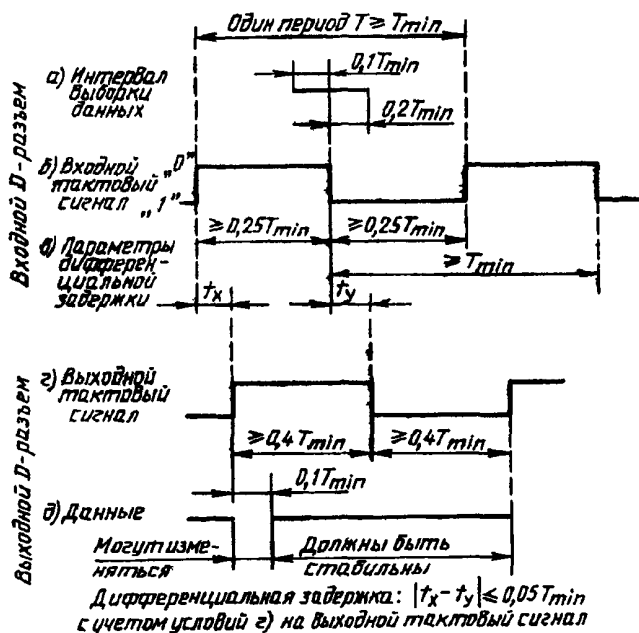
Один период $T \geq T_{min}$

Входной D-разъем

а) Интервал выборки данных

$0,1T_{min}$

$0,2T_{min}$

б) Входной тактовый сигнал „0" „1"

$\geq 0,25T_{min}$

$\geq 0,25T_{min}$

в) Параметры дифференциальной задержки

$\geq T_{min}$

$t_x$

$t_y$

Выходной D-разъем

г) Выходной тактовый сигнал

$\geq 0,4T_{min}$

$\geq 0,4T_{min}$

$0,1T_{min}$

д) Данные

Могут изменяться

Должны быть стабильны

Дифференциальная задержка: $|t_x - t_y| \leq 0,05T_{min}$ с учетом условий г) на выходной тактовый сигнал